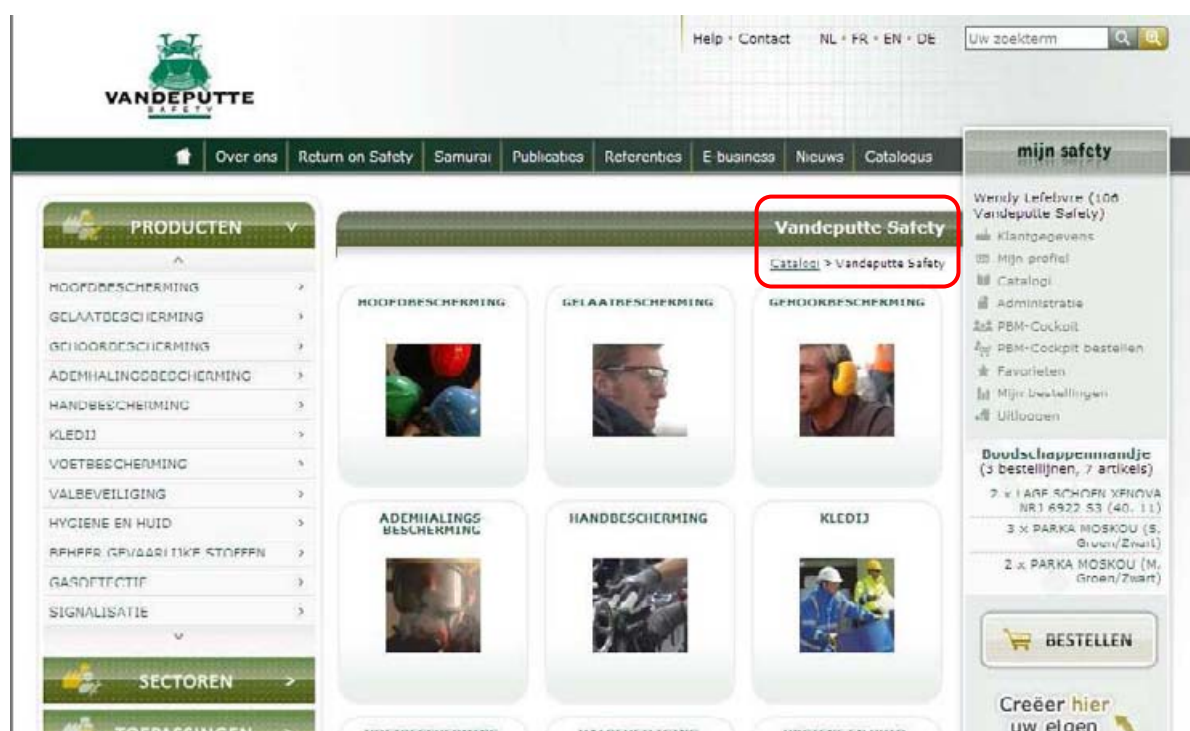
VANDEPUTTE
SAFETY

Help • Contact NL • FR • EN • DE Uw zoekterm

Over ons | Return on Safety | Samurai | Publicaties | Referenties | E-business | Nieuws | Catalogus

mijn safety

Wendy Lefebvre (106 Vandeputte Safety)
Klantgegevens
Mijn profiel
Catalogi
Administratie
PBM-Cockpit
PBM-Cockpit bestellen
Favorieten
Mijn bestellingen
Uitloggen

Boodschappenmandje
(3 bestellijnen, 7 artikels)
2 x LAGE SCHOEN XENOVA NRJ 6922 S3 (40, 11)
3 x PARKA MOSKOU (S, Groen/Zwart)
2 x PARKA MOSKOU (M, Groen/Zwart)

BESTELLEN

Creëer hier uw eigen

PRODUCTEN
HOOFDBESCHERMING
GELAATBESCHERMING
GEHOORBESCHERMING
ADEMHALINGSBESCHERMING
HANDBESCHERMING
KLEDIJ
VOETBESCHERMING
VALBEVEILIGING
HYGIENE EN HUID
BEHEER GEVAARLIJKE STOFFEN
GASDETECTIE
SIGNALISATIE

SECTOREN
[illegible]

Vandeputte Safety
Catalogi > Vandeputte Safety

HOOFDBESCHERMING
GELAATBESCHERMING
GEHOORBESCHERMING
ADEMHALINGS BESCHERMING
HANDBESCHERMING
KLEDIJ